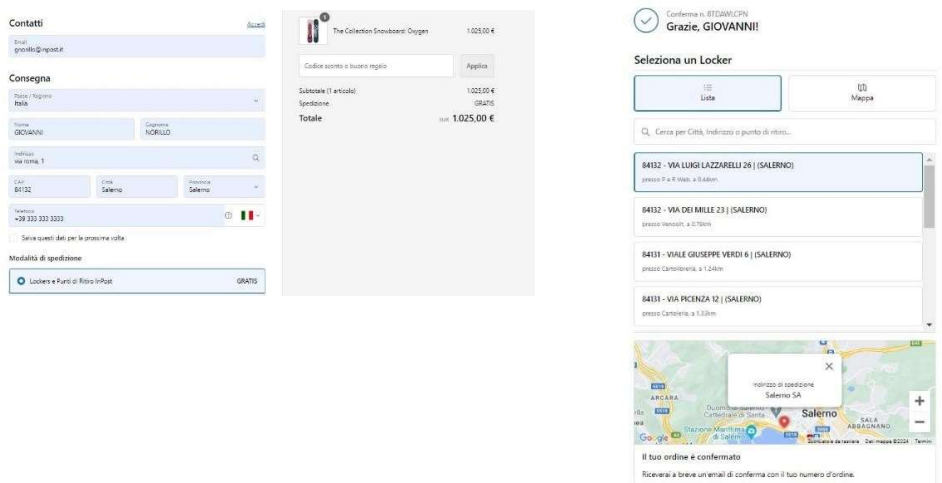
Contatti
Accedi
Email
gnorillo@inpost.it

Consegna
Paese / Regione
Italia
Nome
GIOVANNI
Cognome
NORILLO
Indirizzo
via roma, 1
CAP
84132
Città
Salerno
Provincia
Salerno
Telefono
+39 333 333 3333
Salva questi dati per la prossima volta

Modalità di spedizione
Lockers e Punti di Ritiro InPost
GRATIS

1
The Collection Snowboard: Oxygen
1.025,00 €
Codice sconto o buono regalo
Applica
Subtotale (1 articolo)
1.025,00 €
Spedizione
GRATIS
Totale
EUR 1.025,00 €

Conferma n. BTDAWLCPN
Grazie, GIOVANNI!

Seleziona un Locker
Lista
Mappa
Cerca per Città, Indirizzo o punto di ritiro...
84132 - VIA LUIGI LAZZARELLI 26 | (SALERNO)
presso P e R Web, a 0.44km
84132 - VIA DEI MILLE 23 | (SALERNO)
presso Vendolit, a 0.79km
84131 - VIALE GIUSEPPE VERDI 6 | (SALERNO)
presso Cartolibreria, a 1.24km
84131 - VIA PICENZA 12 | (SALERNO)
presso Cartoleria, a 1.33km

Indirizzo di spedizione
Salerno SA
ARCARA
Salerno
SALA
ABBAGNANO
Stazione Marittima di Salerno
Google
Scorciatoie da tastiera Dati mappa ©2024 Termini

Il tuo ordine è confermato
Riceverai a breve un'email di conferma con il tuo numero d'ordine.